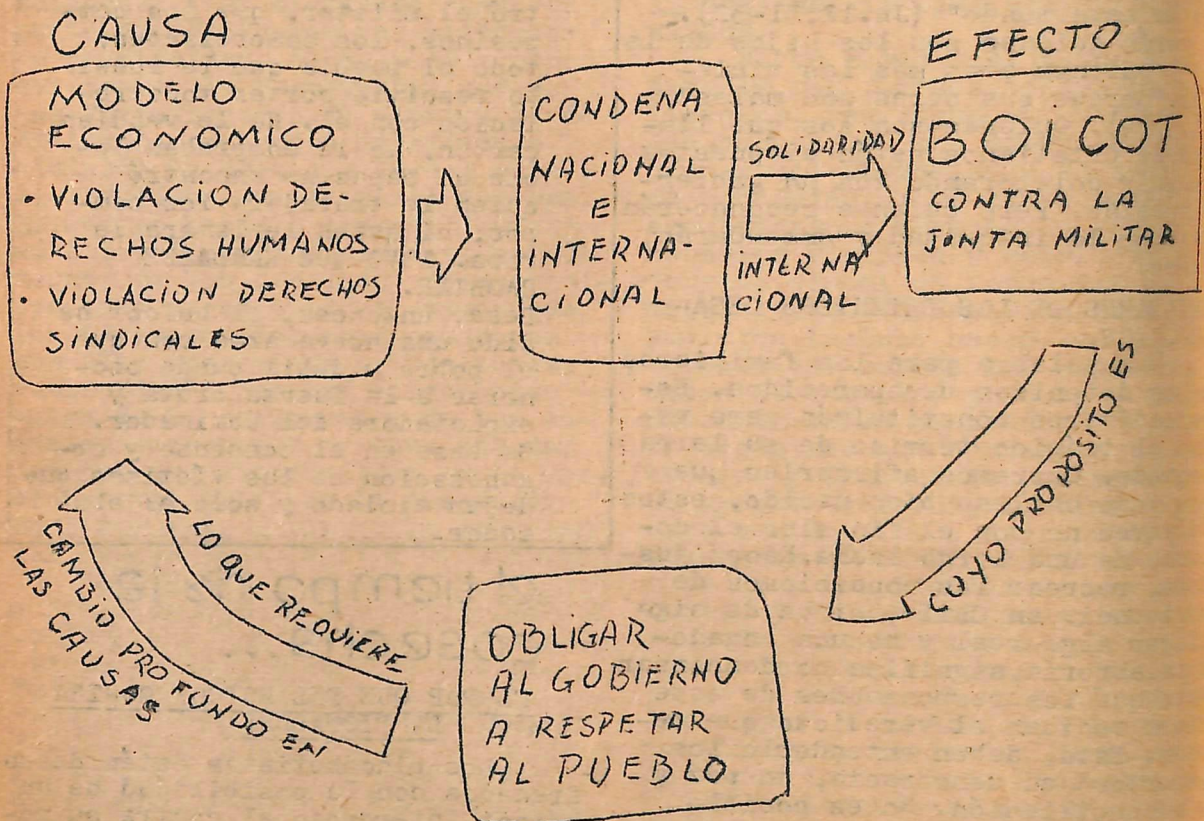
CAUSA

MODELO ECONOMICO
• VIOLACION DERECHOS HUMANOS
• VIOLACION DERECHOS SINDICALES

CONDENA NACIONAL E INTERNACIONAL

SOLIDARIDAD

INTERNACIONAL

EFECTO

BOICOT
CONTRA LA JUNTA MILITAR

CUYO PROPOSITO ES

OBLIGAR AL GOBIERNO A RESPETAR AL PUEBLO

LO QUE REQUIERE

CAMBIO PROFUNDO EN LAS CAUSAS